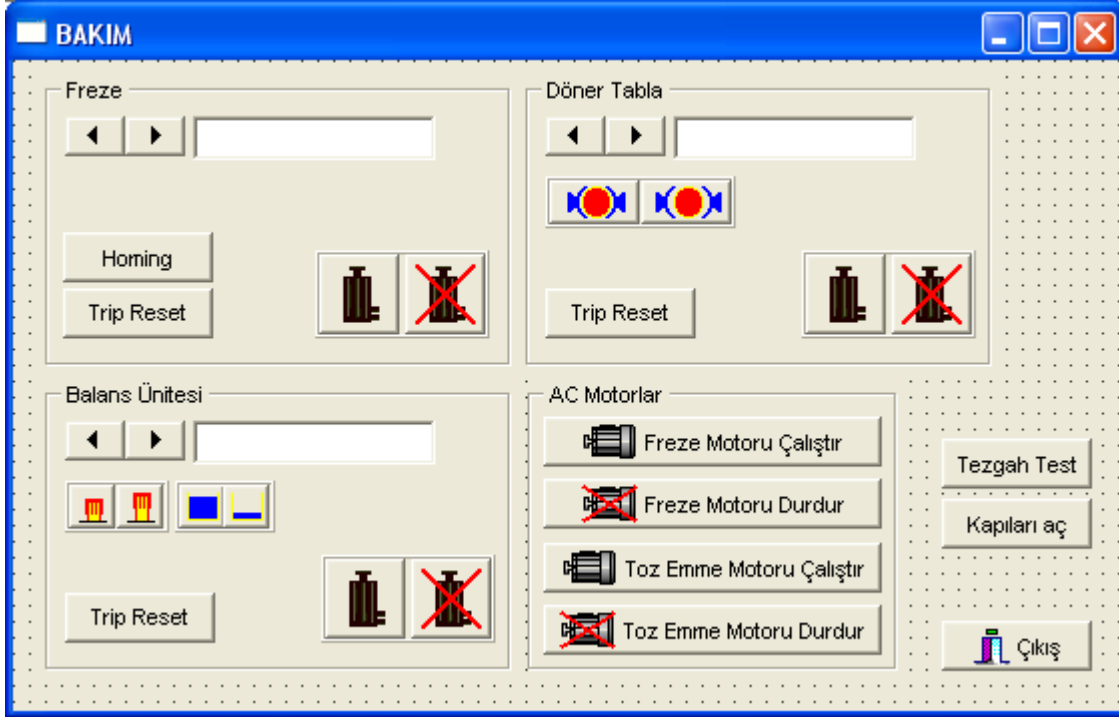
BAKIM

Freze

Homing

Trip Reset

Döner Tabla

Trip Reset

Balans Ünitesi

Trip Reset

AC Motorlar

Freze Motoru Çalıştır

Freze Motoru Durdur

Toz Emme Motoru Çalıştır

Toz Emme Motoru Durdur

Tezgah Test

Kapıları aç

Çıkış